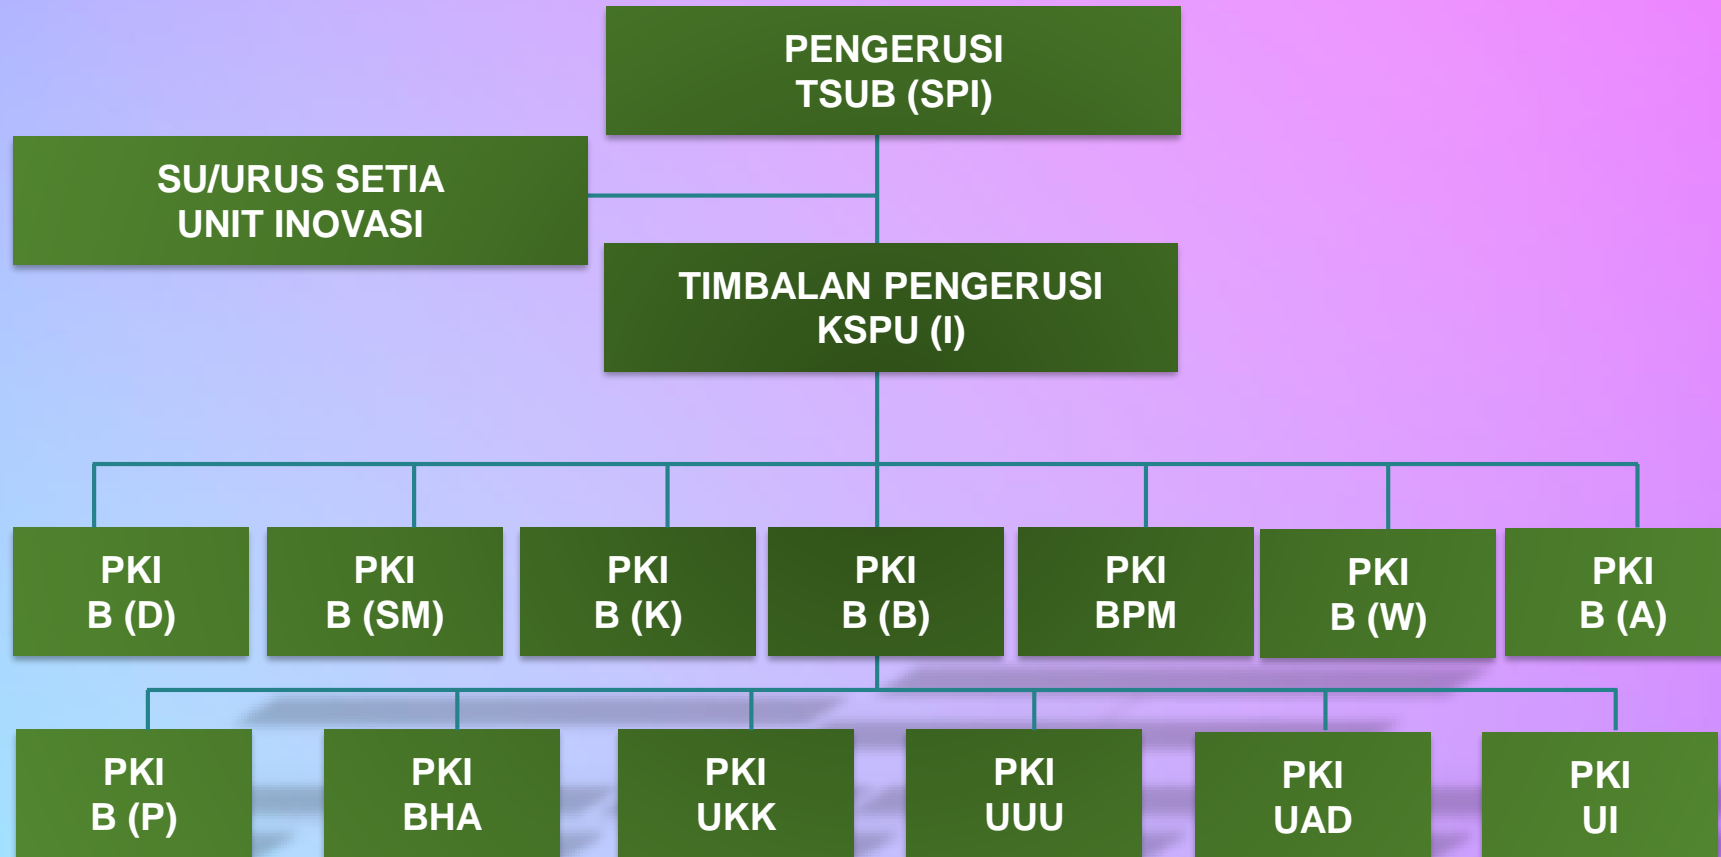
PENGERUSI
TSUB (SPI)

SU/URUS SETIA
UNIT INOVASI

TIMBALAN PENGERUSI
KSPU (I)

PKI
B (D)

PKI
B (SM)

PKI
B (K)

PKI
B (B)

PKI
BPM

PKI
B (W)

PKI
B (A)

PKI
B (P)

PKI
BHA

PKI
UKK

PKI
UUU

PKI
UAD

PKI
UI